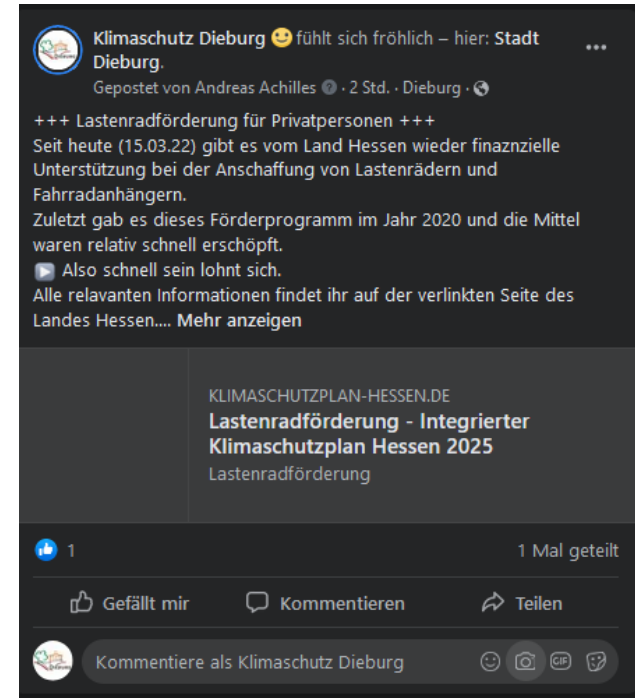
Klimaschutz Dieburg 😊 fühlt sich fröhlich – hier: Stadt Dieburg.
Gepostet von Andreas Achilles · 2 Std. · Dieburg ·

+++ Lastenradförderung für Privatpersonen +++
Seit heute (15.03.22) gibt es vom Land Hessen wieder finaznzielle Unterstützung bei der Anschaffung von Lastenrädern und Fahrradanhängern.
Zuletzt gab es dieses Förderprogramm im Jahr 2020 und die Mittel waren relativ schnell erschöpft.
▶️ Also schnell sein lohnt sich.
Alle relavanten Informationen findet ihr auf der verlinkten Seite des Landes Hessen.... Mehr anzeigen

KLIMASCHUTZPLAN-HESSEN.DE
Lastenradförderung - Integrierter Klimaschutzplan Hessen 2025
Lastenradförderung

1
1 Mal geteilt

Gefällt mir
Kommentieren
Teilen

Kommentiere als Klimaschutz Dieburg
GIF